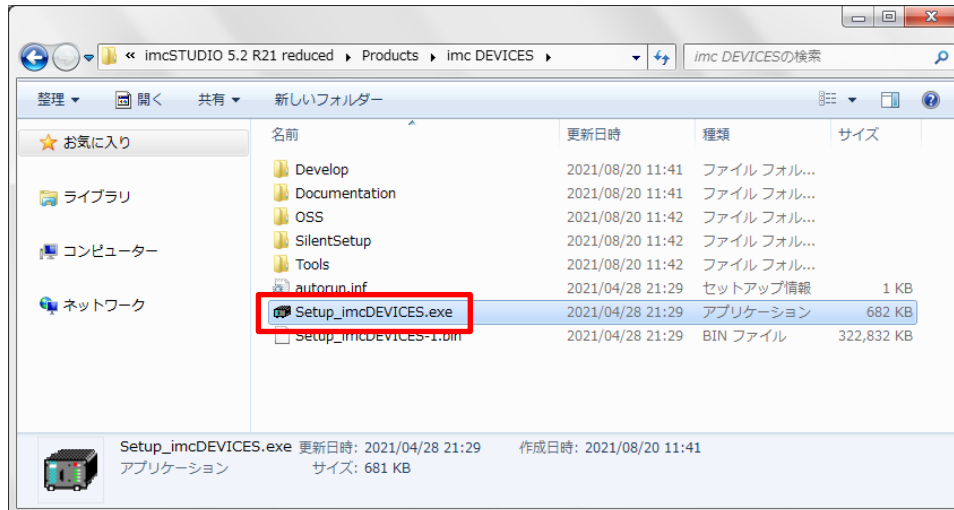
« imcSTUDIO 5.2 R21 reduced ▸ Products ▸ imc DEVICES ▸

imc DEVICESの検索

整理 ▾ 開く 共有 ▾ 新しいフォルダー

お気に入り

ライブラリ

コンピューター

ネットワーク

| 名前 | 更新日時 | 種類 | サイズ |
|---|---|---|---|
| Develop | 2021/08/20 11:41 | ファイル フォル... | |
| Documentation | 2021/08/20 11:41 | ファイル フォル... | |
| OSS | 2021/08/20 11:42 | ファイル フォル... | |
| SilentSetup | 2021/08/20 11:42 | ファイル フォル... | |
| Tools | 2021/08/20 11:42 | ファイル フォル... | |
| autorun.inf | 2021/04/28 21:29 | セットアップ情報 | 1 KB |
| Setup_imcDEVICES.exe | 2021/04/28 21:29 | アプリケーション | 682 KB |
| Setup_imcDEVICES-1.bin | 2021/04/28 21:29 | BIN ファイル | 322,832 KB |

Setup_imcDEVICES.exe 更新日時: 2021/04/28 21:29 作成日時: 2021/08/20 11:41
アプリケーション サイズ: 681 KB